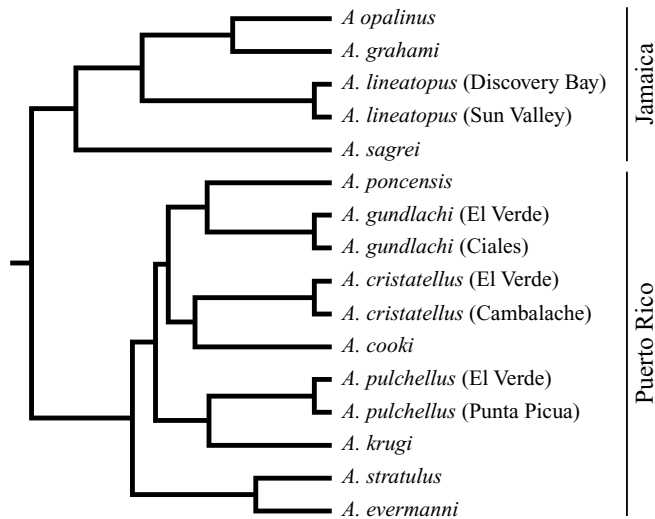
A opalinus
A. grahami
A. lineatopus (Discovery Bay)
A. lineatopus (Sun Valley)
A. sagrei
Jamaica
A. poncensis
A. gundlachi (El Verde)
A. gundlachi (Ciales)
A. cristatellus (El Verde)
A. cristatellus (Cambalache)
A. cooki
A. pulchellus (El Verde)
A. pulchellus (Punta Picua)
A. krugi
A. stratulus
A. evermanni
Puerto Rico